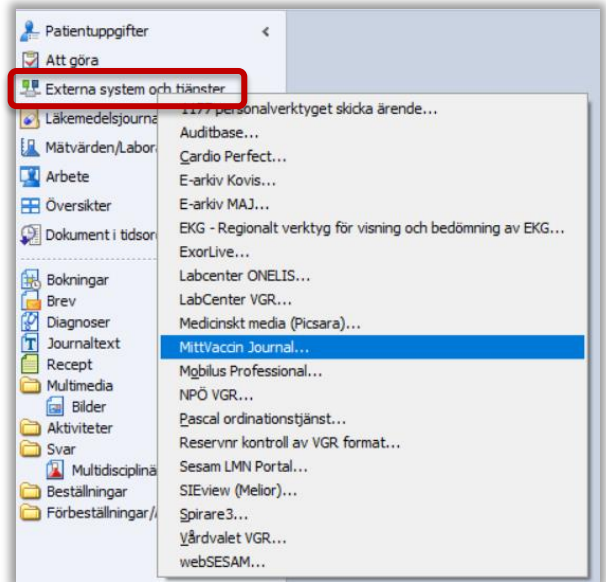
Patientuppgifter
Att göra
Externa system och tjänster
Läkemedelsjourna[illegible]
Mätvärden/Labora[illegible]
Arbete
Översikter
Dokument i tidsor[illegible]
Bokningar
Brev
Diagnoser
Journaltext
Recept
Multimedia
Bilder
Aktiviteter
Svar
Multidisciplinä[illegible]
Beställningar
Förbeställningar/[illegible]

1177 personalverktyget skicka ärende...
Auditbase...
Cardio Perfect...
E-arkiv Kovis...
E-arkiv MAJ...
EKG - Regionalt verktyg för visning och bedömning av EKG...
ExorLive...
Labcenter ONELIS...
LabCenter VGR...
Medicinskt media (Picsara)...
MittVaccin Journal...
Mobilus Professional...
NPÖ VGR...
Pascal ordinationstjänst...
Reservnr kontroll av VGR format...
Sesam LMN Portal...
SIEview (Melior)...
Spirare3...
Vårdvalet VGR...
webSESAM...